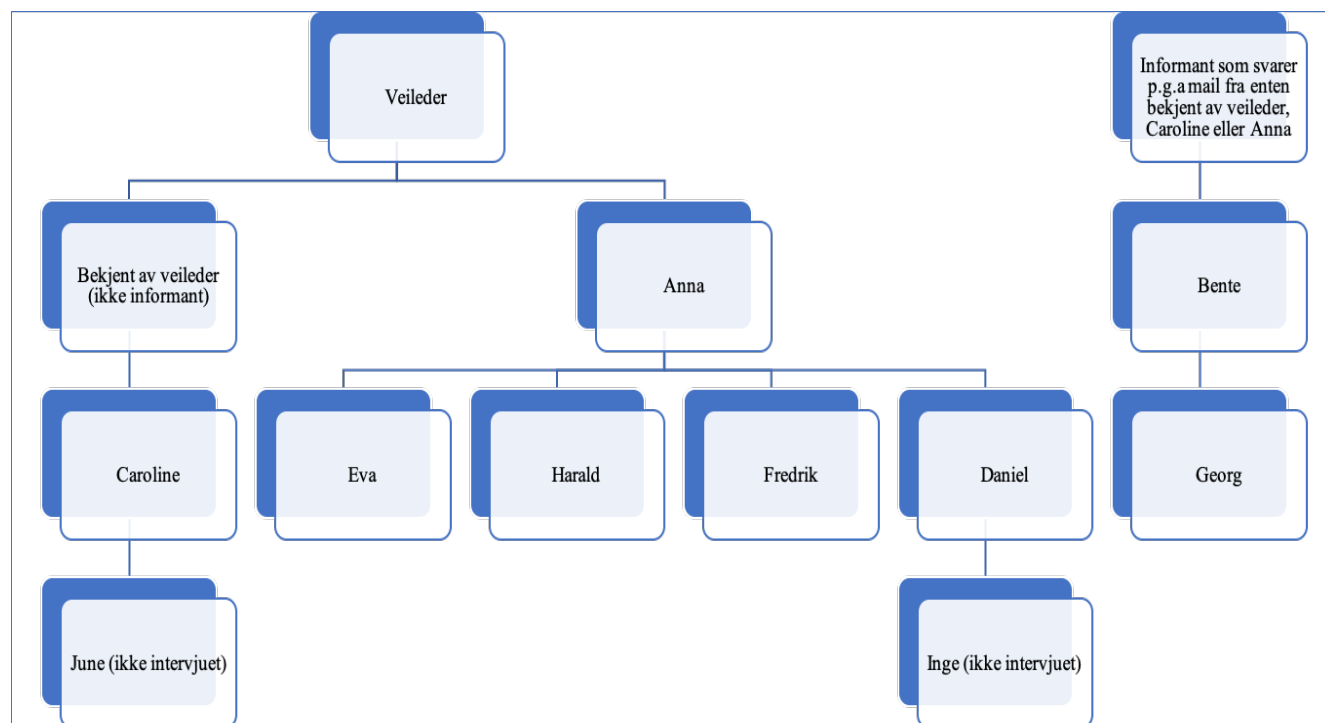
Veileder

Informant som svarer p.g.a mail fra enten bekjent av veileder, Caroline eller Anna

Bekjent av veileder (ikke informant)

Anna

Bente

Caroline

Eva

Harald

Fredrik

Daniel

Georg

June (ikke intervjuet)

Inge (ikke intervjuet)